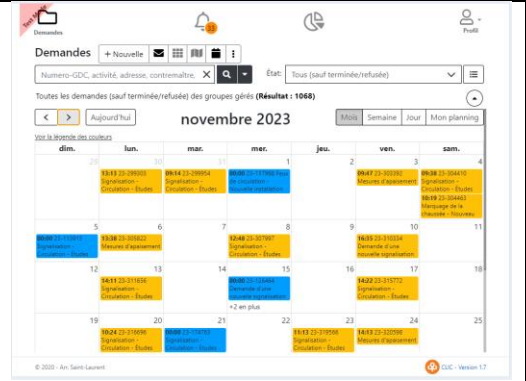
Test
Demandes
23
Profil

Demandes
+ Nouvelle

Numero-GDC, activité, adresse, contrematre.
État: Tous (sauf terminée/refusée)

Toutes les demandes (sauf terminée/refusée) des groupes gérés (Résultat : 1068)

< > Aujourd'hui
novembre 2023
Mois Semaine Jour Mon planning

Voir la légende des couleurs

| dim. | lun. | mar. | mer. | jeu. | ven. | sam. |
|---|---|---|---|---|---|---|
| 29 | 30 | 31 | 1 | 2 | 3 | 4 |
| | 13:13 23-299003 Signalisation - Circulation - Études | 09:14 23-299954 Signalisation - Circulation - Études | 00:00 23-137988 Pose de stationn - nouvelle installation | | 09:47 23-303392 Mesures d'apaisement | 09:38 23-304410 Signalisation - Circulation - Études 10:19 23-304463 Marquage de la chaussée - Nouveau |
| 5 | 6 | 7 | 8 | 9 | 10 | 11 |
| 00:00 23-110915 Signalisation - Circulation - Études | 13:38 23-305822 Mesures d'apaisement | | 12:48 23-307997 Signalisation - Circulation - Études | | 16:35 23-310334 Demande d'une nouvelle signalisation | |
| 12 | 13 | 14 | 15 | 16 | 17 | 18 |
| | 14:11 23-311836 Signalisation - Circulation - Études | | 00:00 23-126484 Demande d'une nouvelle signalisation +2 en plus | | 14:22 23-315772 Signalisation - Circulation - Études | |
| 19 | 20 | 21 | 22 | 23 | 24 | 25 |
| | 10:24 23-316696 Signalisation - Circulation - Études | 00:00 23-179783 Signalisation - Circulation - Études | | 13:18 23-319586 Signalisation - Circulation - Études | 11:13 23-320598 Signalisation - Circulation - Études | |

© 2020 - Arr. Saint-Laurent
GUC - Version 1.7